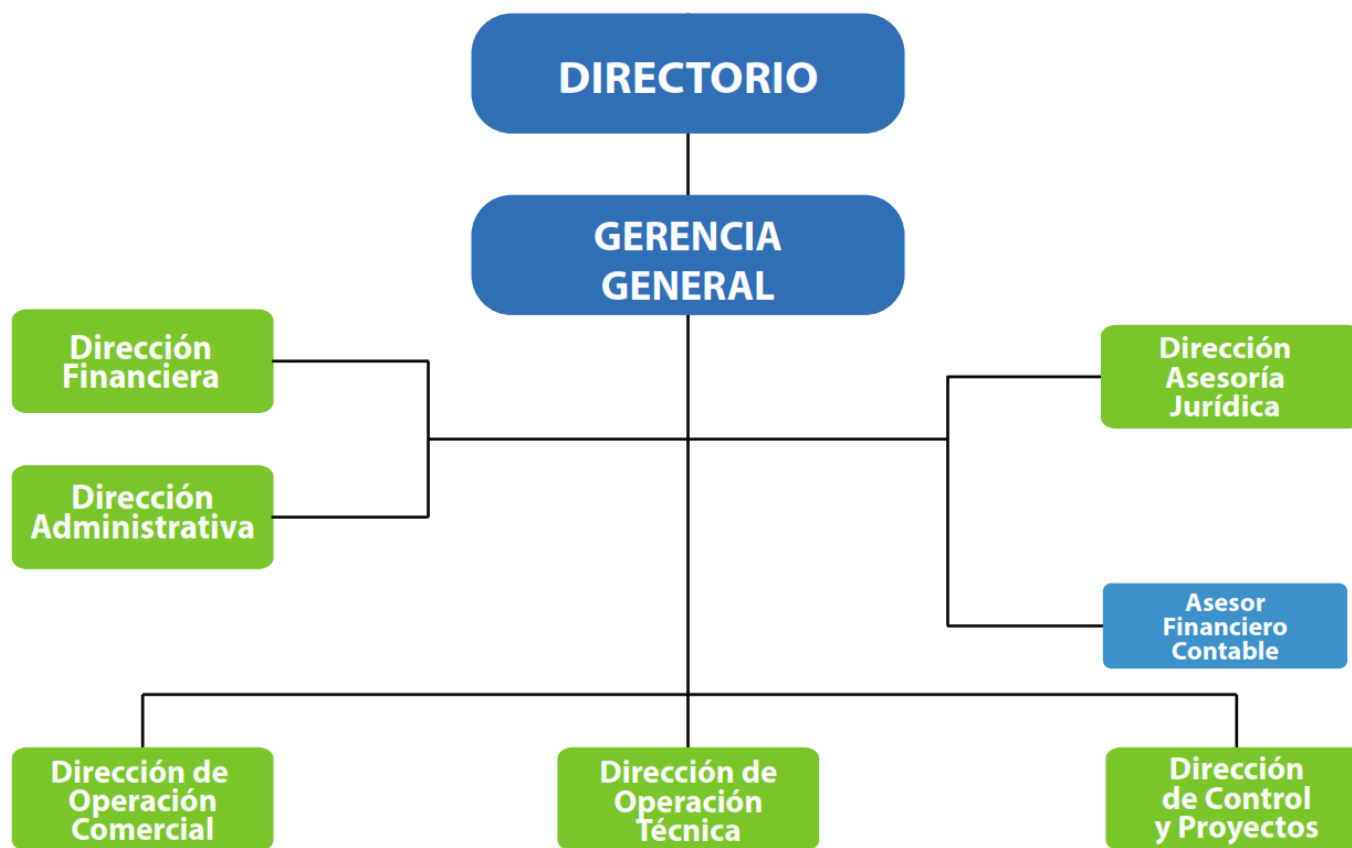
DIRECTORIO

GERENCIA GENERAL

Dirección Financiera

Dirección Administrativa

Dirección Asesoría Jurídica

Asesor Financiero Contable

Dirección de Operación Comercial

Dirección de Operación Técnica

Dirección de Control y Proyectos